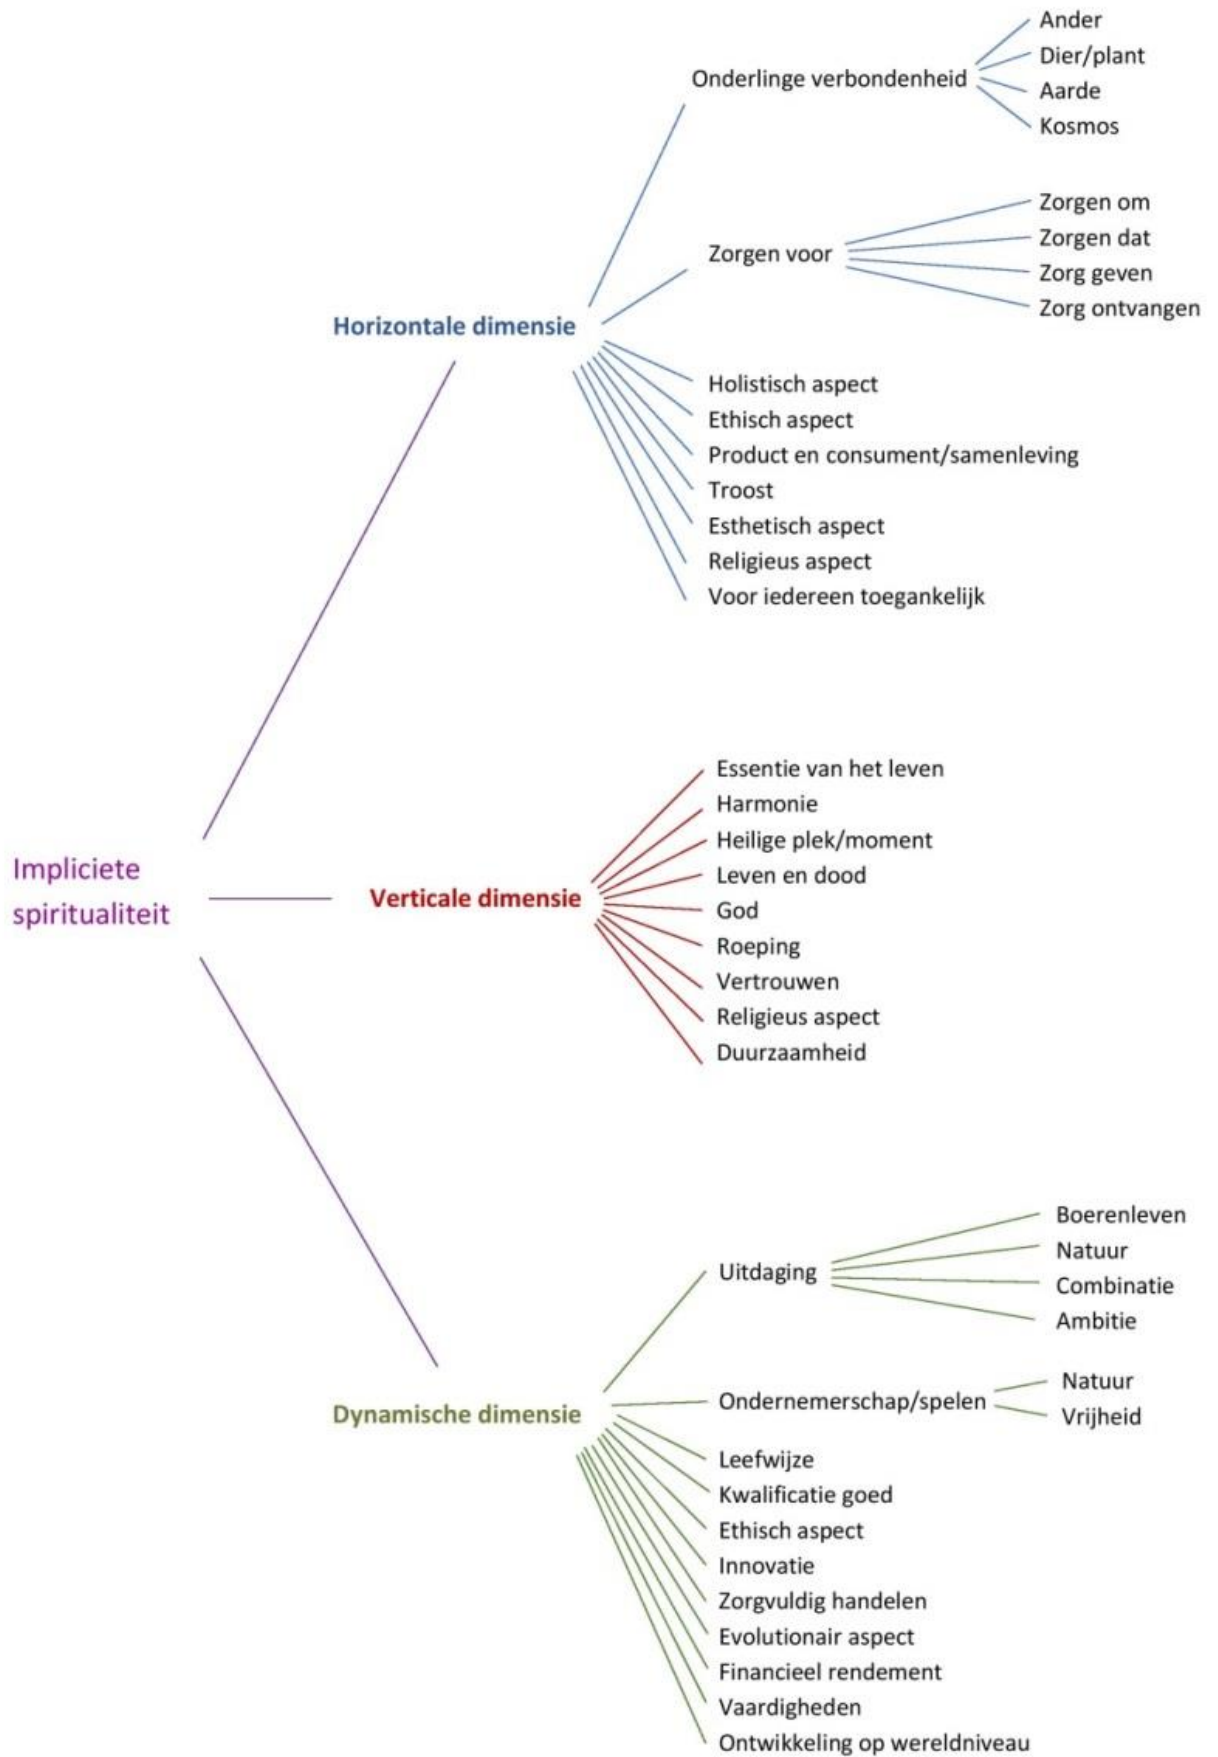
Impliciete spiritualiteit

Horizontale dimensie

Onderlinge verbondenheid

Ander
Dier/plant
Aarde
Kosmos

Zorgen voor

Zorgen om
Zorgen dat
Zorg geven
Zorg ontvangen

Holistisch aspect
Ethisch aspect
Product en consument/samenleving
Troost
Esthetisch aspect
Religieus aspect
Voor iedereen toegankelijk

Verticale dimensie

Essentie van het leven
Harmonie
Heilige plek/moment
Leven en dood
God
Roeping
Vertrouwen
Religieus aspect
Duurzaamheid

Dynamische dimensie

Uitdaging

Boerenleven
Natuur
Combinatie
Ambitie

Ondernemerschap/spelen

Natuur
Vrijheid

Leefwijze
Kwalificatie goed
Ethisch aspect
Innovatie
Zorgvuldig handelen
Evolutionair aspect
Financieel rendement
Vaardigheden
Ontwikkeling op wereldniveau